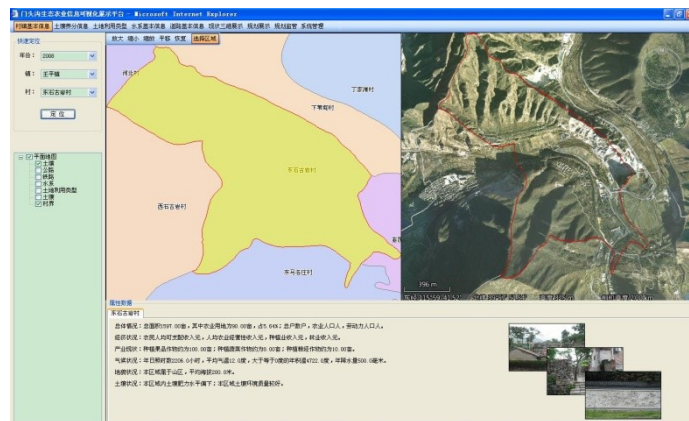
门头沟生态农业信息可视化展示平台 - Microsoft Internet Explorer

村镇基本信息 土壤养分信息 土地利用类型 水系基本信息 道路基本信息 现状三维展示 规划展示 规划监管 系统管理

快速定位

年份： 2008

镇： 王平镇

村： 东石古岩村

定 位

放大 缩小 漫游 平移 恢复 选择区域

平面地图
土壤
公路
铁路
水系
土地利用类型
土壤
村界

河北村
丁家滩村
下苇甸村
东石古岩村
西石古岩村
东马各庄村

396 m

属性数据

东石古岩村

总体情况：总面积5597.00亩，其中农业用地为90.00亩，占5.64%；总户数户，农业人口人，劳动力人口人。
经济状况：农民人均可支配收入元，人均农业经营收入元，种植业收入元，林业收入元。
产业现状：种植粮食作物为100.00亩；种植蔬菜作物为50.00亩；种植果树作物为10.00亩。
气候状况：年日照时数2206.0小时，平均气温11.0度，大于等于10度的年积温4722.0度，年降水量500.0毫米。
地貌状况：本区域属于山区，平均海拔200.0米。
土壤状况：本区域内土壤肥力水平偏下；本区域土壤环境质量较好。